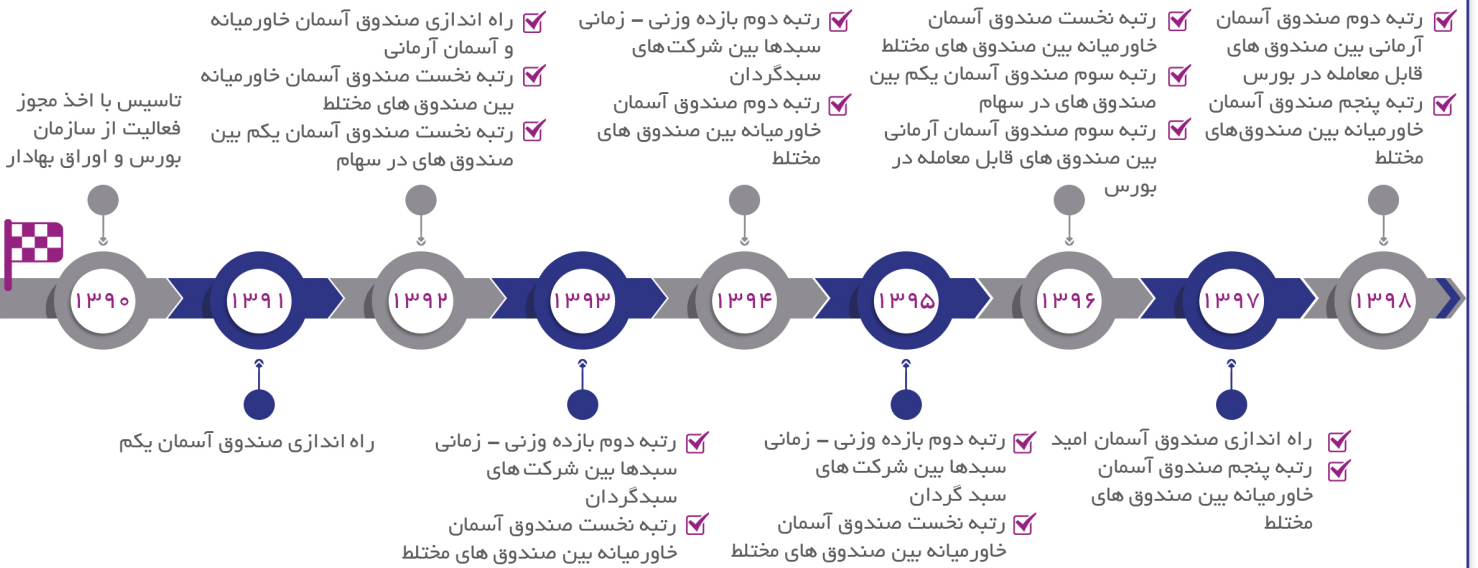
تاسیس با اخذ مجوز فعالیت از سازمان بورس و اوراق بهادار

راه اندازی صندوق آسمان خاورمیانه و آسمان آرمانی
رتبه نخست صندوق آسمان خاورمیانه بین صندوق های مختلط
رتبه نخست صندوق آسمان یکم بین صندوق های در سهام

رتبه دوم بازده وزنی – زمانی سبدها بین شرکت‌های سبدگردان
رتبه دوم صندوق آسمان خاورمیانه بین صندوق های مختلط

رتبه نخست صندوق آسمان خاورمیانه بین صندوق های مختلط
رتبه سوم صندوق آسمان یکم بین صندوق های در سهام
رتبه سوم صندوق آسمان آرمانی بین صندوق های قابل معامله در بورس

رتبه دوم صندوق آسمان آرمانی بین صندوق های قابل معامله در بورس
رتبه پنجم صندوق آسمان خاورمیانه بین صندوق‌های مختلط

۱۳۹۰
۱۳۹۱
۱۳۹۲
۱۳۹۳
۱۳۹۴
۱۳۹۵
۱۳۹۶
۱۳۹۷
۱۳۹۸

راه اندازی صندوق آسمان یکم

رتبه دوم بازده وزنی – زمانی سبدها بین شرکت های سبدگردان
رتبه نخست صندوق آسمان خاورمیانه بین صندوق های مختلط

رتبه دوم بازده وزنی – زمانی سبدها بین شرکت های سبد گردان
رتبه نخست صندوق آسمان خاورمیانه بین صندوق های مختلط

راه اندازی صندوق آسمان امید
رتبه پنجم صندوق آسمان خاورمیانه بین صندوق های مختلط